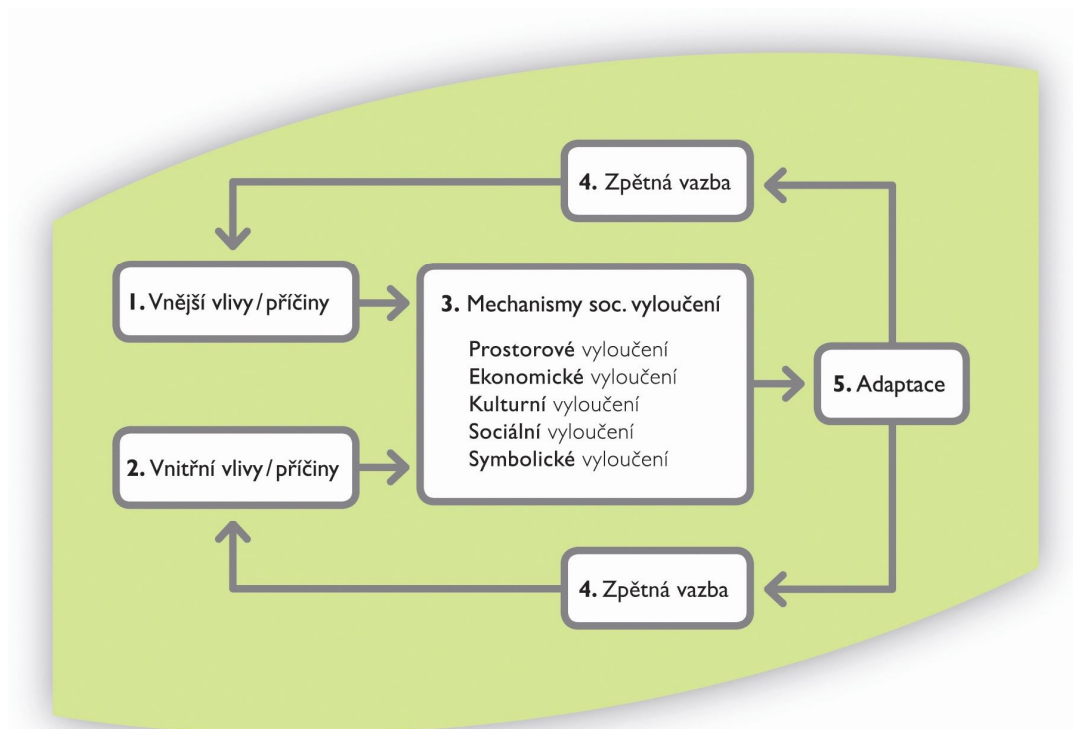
4. Zpětná vazba

1. Vnější vlivy / příčiny

3. Mechanismy soc. vyloučení

Prostorové vyloučení
Ekonomické vyloučení
Kulturní vyloučení
Sociální vyloučení
Symbolické vyloučení

5. Adaptace

2. Vnitřní vlivy / příčiny

4. Zpětná vazba